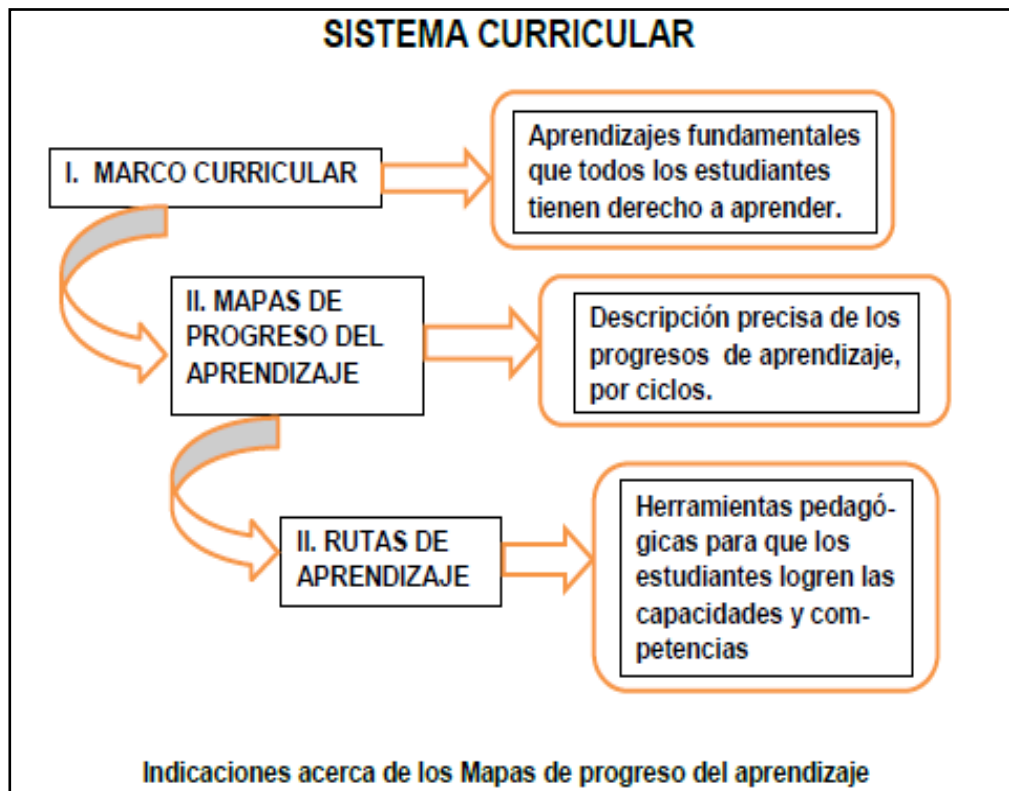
SISTEMA CURRICULAR

I. MARCO CURRICULAR

Aprendizajes fundamentales que todos los estudiantes tienen derecho a aprender.

II. MAPAS DE PROGRESO DEL APRENDIZAJE

Descripción precisa de los progresos de aprendizaje, por ciclos.

II. RUTAS DE APRENDIZAJE

Herramientas pedagógicas para que los estudiantes logren las capacidades y competencias

Indicaciones acerca de los Mapas de progreso del aprendizaje